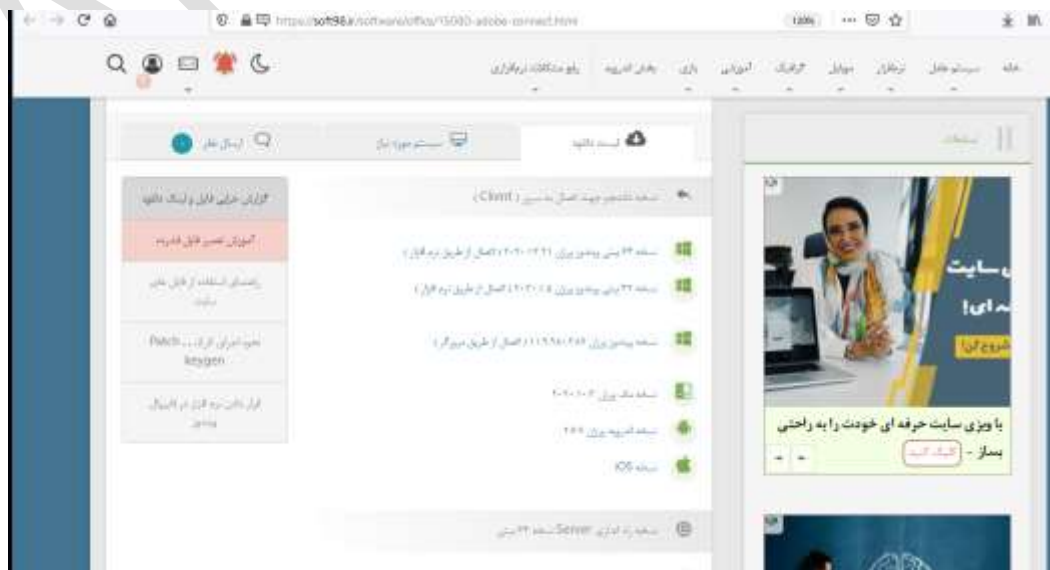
https://soft98.ir/software/office/15000-adobe-connect.html

خانه سیستم عامل نرم افزار موبایل گرافیک آموزشی بازی بخش اندروید رفع مشکلات نرم افزاری

لینک دانلود سیستم مورد نیاز ارسال نظر

نسخه دانشجو جهت اتصال به سرور ( Client )

نسخه ۶۴ بیتی ویندوز ورژن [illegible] ( اتصال از طریق نرم افزار )

نسخه ۳۲ بیتی ویندوز ورژن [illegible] ( اتصال از طریق نرم افزار )

نسخه ویندوز ورژن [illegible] ( اتصال از طریق مرورگر )

نسخه مک ورژن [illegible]

نسخه اندروید ورژن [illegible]

نسخه iOS

نسخه راه اندازی Server نسخه ۶۴ بیتی

گزارش خرابی فایل و لینک دانلود

آموزش تعمیر فایل فشرده

راهنمای استفاده از فایل های سایت

نحوه اجرای فایل ... Patch keygen

قرار دادن نرم افزار در استارتاپ ویندوز

تبلیغات

سایت

ای!

شروع کن!

با ویزی سایت حرفه ای خودت را به راحتی بساز - کلیک کنید